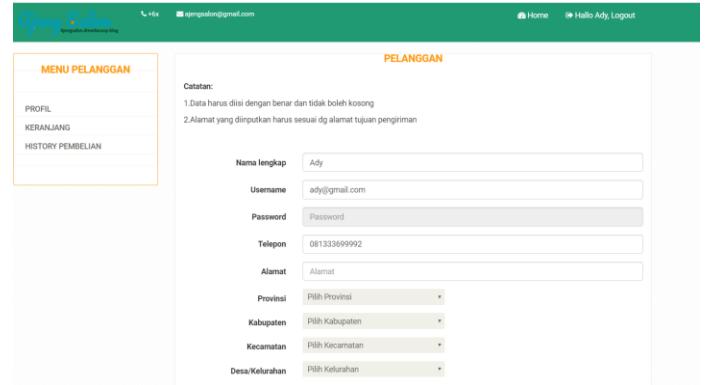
Ajeng Salon
ajengsalon.drweb.blog

+6x ajengsalon@gmail.com

Home Hallo Ady, Logout

MENU PELANGGAN

PROFIL
KERANJANG
HISTORY PEMBELIAN

PELANGGAN

Catatan:
1.Data harus diisi dengan benar dan tidak boleh kosong
2.Alamat yang diinputkan harus sesuai dg alamat tujuan pengiriman

Nama lengkap Ady
Username ady@gmail.com
Password Password
Telepon 081333699992
Alamat Alamat
Provinsi Pilih Provinsi
Kabupaten Pilih Kabupaten
Kecamatan Pilih Kecamatan
Desa/Kelurahan Pilih Kelurahan